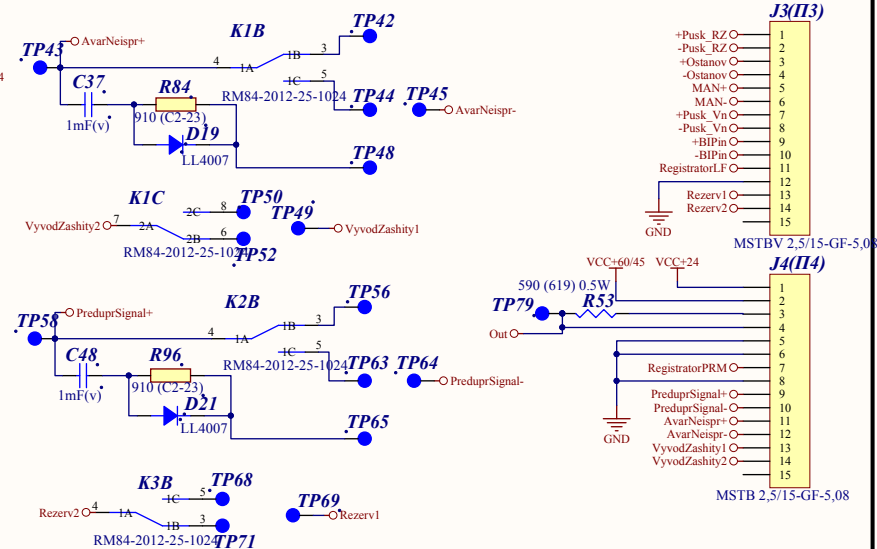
4

TP43
AvarNeispr+
K1B
TP42
4
1A
1B
3
C37
R84
1C
5
TP44
TP45
AvarNeispr-
RM84-2012-25-1024
1mF(v)
910 (C2-23)
D19
LL4007
TP48

K1C
TP50
VyvodZashity2
7
2A
2C
8
TP49
VyvodZashity1
2B
6
RM84-2012-25-1024
TP52

TP58
PreduprSignal+
K2B
TP56
4
1A
1B
3
1C
5
C48
R96
RM84-2012-25-1024
TP63
TP64
PreduprSignal-
1mF(v)
910 (C2-23)
D21
LL4007
TP65

K3B
TP68
1C
5
Rezerv2
4
1A
TP69
Rezerv1
1B
3
RM84-2012-25-1024
TP71

J3(П3)
+Pusk_RZ 1
-Pusk_RZ 2
+Ostanov 3
-Ostanov 4
MAN+ 5
MAN- 6
+Pusk_Vn 7
-Pusk_Vn 8
+BIPin 9
-BIPin 10
RegistratorLF 11
12
Rezerv1 13
Rezerv2 14
15
GND
MSTBV 2,5/15-GF-5,08

VCC+60/45
VCC+24
J4(П4)
590 (619) 0.5W
TP79
R53
Out
GND
1
2
3
4
5
6
RegistratorPRM 7
8
PreduprSignal+ 9
PreduprSignal- 10
AvarNeispr+ 11
AvarNeispr- 12
VyvodZashity1 13
VyvodZashity2 14
15
MSTB 2,5/15-GF-5,08